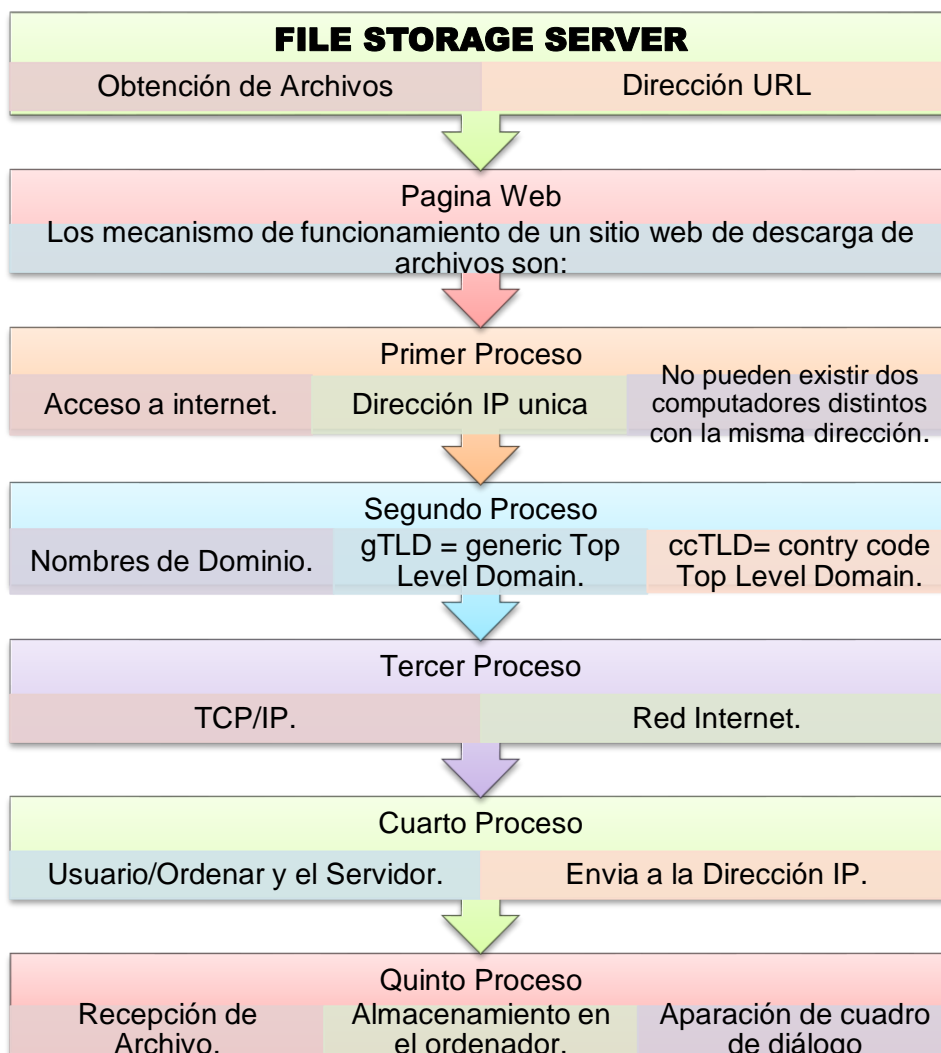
FILE STORAGE SERVER

Obtención de Archivos

Dirección URL

Pagina Web

Los mecanismo de funcionamiento de un sitio web de descarga de archivos son:

Primer Proceso

Acceso a internet.

Dirección IP unica

No pueden existir dos computadores distintos con la misma dirección.

Segundo Proceso

Nombres de Dominio.

gTLD = generic Top Level Domain.

ccTLD= contry code Top Level Domain.

Tercer Proceso

TCP/IP.

Red Internet.

Cuarto Proceso

Usuario/Ordenar y el Servidor.

Envia a la Dirección IP.

Quinto Proceso

Recepción de Archivo.

Almacenamiento en el ordenador.

Aparación de cuadro de diálogo